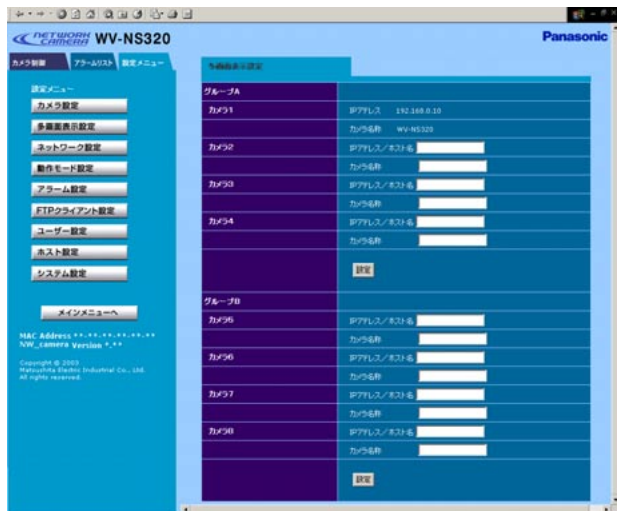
NETWORK CAMERA WV-NS320

Panasonic

カメラ制御 アラームリスト 設定メニュー

設定メニュー

カメラ設定

多画面表示設定

ネットワーク設定

動作モード設定

アラーム設定

FTPクライアント設定

ユーザー設定

ホスト設定

システム設定

メインメニューへ

MAC Address **.**.**.**.**.**
NW_camera Version *.**

Copyright © 2003
Matsushita Electric Industrial Co., Ltd.
All rights reserved.

多画面表示設定

| グループA | |
|---|---|
| カメラ1 | IPアドレス 192.168.0.10 |
| | カメラ名称 WV-NS320 |
| カメラ2 | IPアドレス／ホスト名 |
| | カメラ名称 |
| カメラ3 | IPアドレス／ホスト名 |
| | カメラ名称 |
| カメラ4 | IPアドレス／ホスト名 |
| | カメラ名称 |
| | 設定 |

| グループB | |
|---|---|
| カメラ5 | IPアドレス／ホスト名 |
| | カメラ名称 |
| カメラ6 | IPアドレス／ホスト名 |
| | カメラ名称 |
| カメラ7 | IPアドレス／ホスト名 |
| | カメラ名称 |
| カメラ8 | IPアドレス／ホスト名 |
| | カメラ名称 |
| | 設定 |